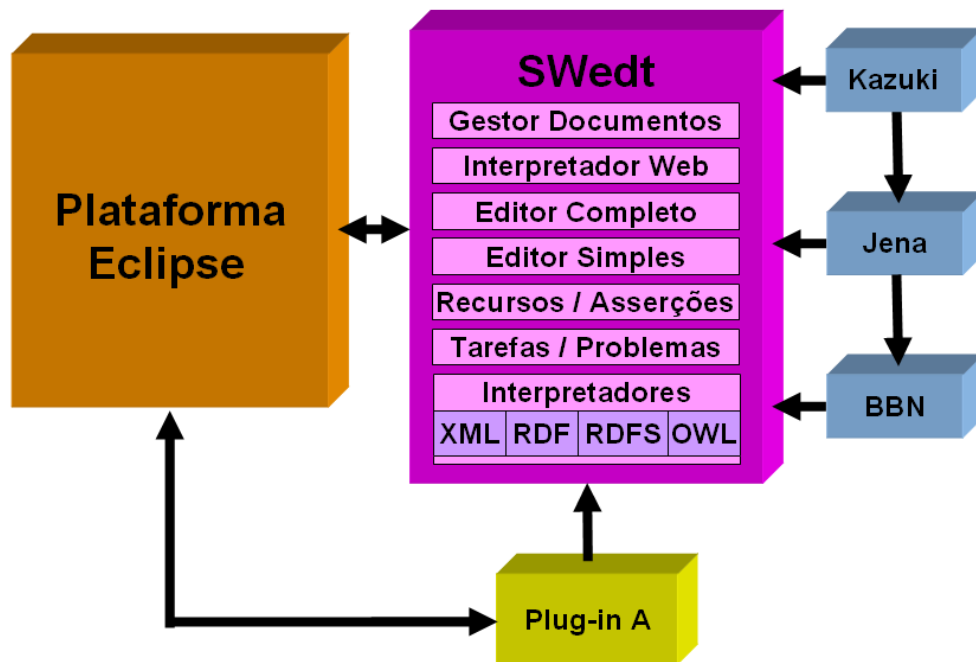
Plataforma Eclipse

SWedt

Gestor Documentos

Interpretador Web

Editor Completo

Editor Simples

Recursos / Asserções

Tarefas / Problemas

Interpretadores

XML RDF RDFS OWL

Kazuki

Jena

BBN

Plug-in A